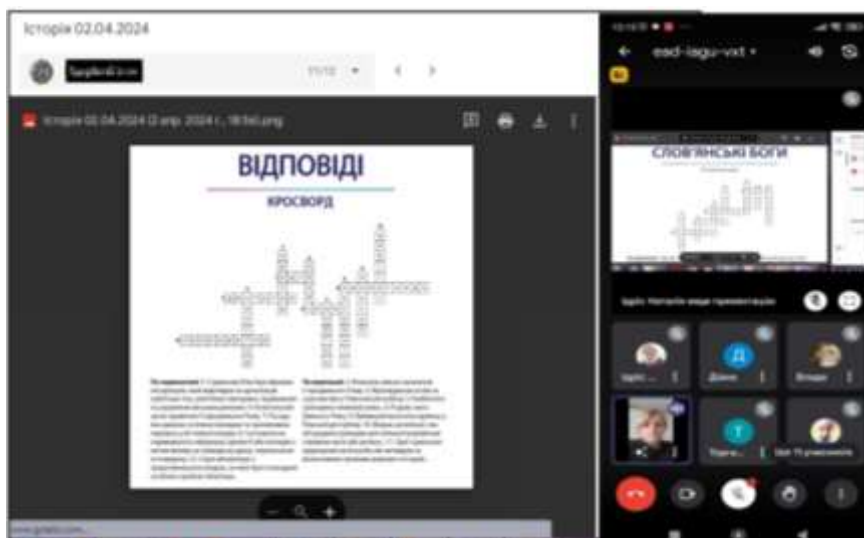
Історія 02.04.2024

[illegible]

11/12

Історія 02.04.2024 (2 квіт. 2024 г., 18:56).png

ВІДПОВІДІ

КРОСВОРД

По горизонталі: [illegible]

По вертикалі: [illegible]

esd-iagu-vxt

СЛОВ'ЯНСЬКІ БОГИ

Ірина. Натисніть щоб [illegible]

Ірина

Діана

Д

Влада

Т

Уся 15 учасників